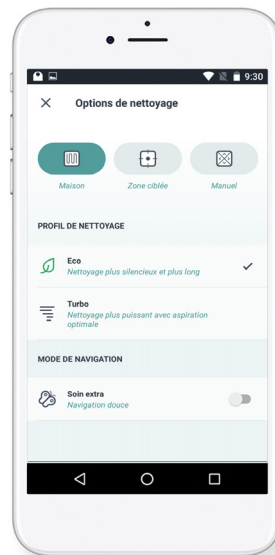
9:30

Options de nettoyage

Maison
Zone ciblée
Manuel

PROFIL DE NETTOYAGE

Eco
Nettoyage plus silencieux et plus long

Turbo
Nettoyage plus puissant avec aspiration optimale

MODE DE NAVIGATION

Soin extra
Navigation douce